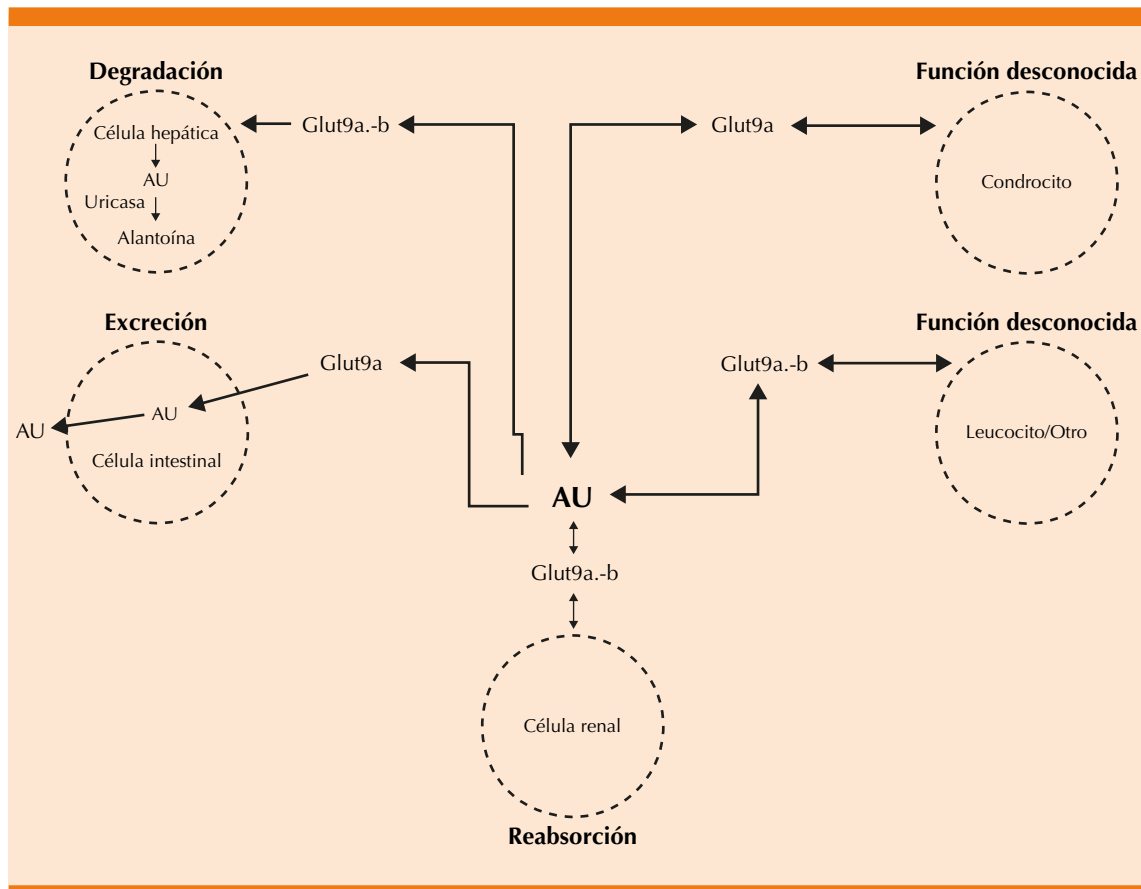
Degradación

Célula hepática
AU
Uricasa
Alantoína

Glut9a.-b

Glut9a

Función desconocida

Condrocito

Excreción

Glut9a

AU

AU

Célula intestinal

Función desconocida

Glut9a.-b

Leucocito/Otro

AU

Glut9a.-b

Célula renal

Reabsorción